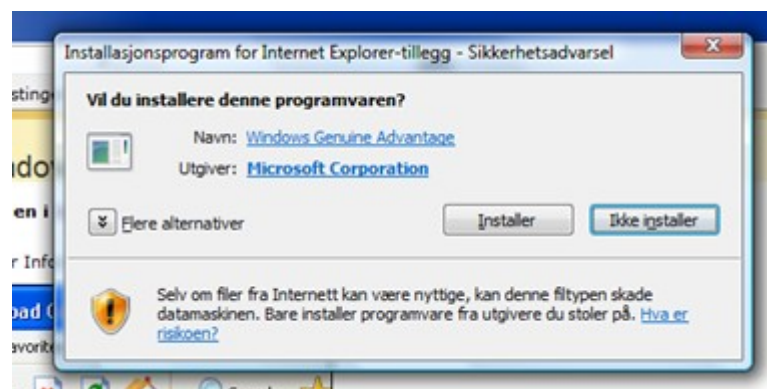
Installasjonsprogram for Internet Explorer-tillegg - Sikkerhetsadvarsel

Vil du installere denne programvaren?

Navn: Windows Genuine Advantage

Utgiver: Microsoft Corporation

Flere alternativer

Installer

Ikke installer

Selv om filer fra Internett kan være nyttige, kan denne filtypen skade datamaskinen. Bare installer programvare fra utgivere du stoler på. Hva er risikoen?

sting

ndo

en i

r Inf

oad

avorit